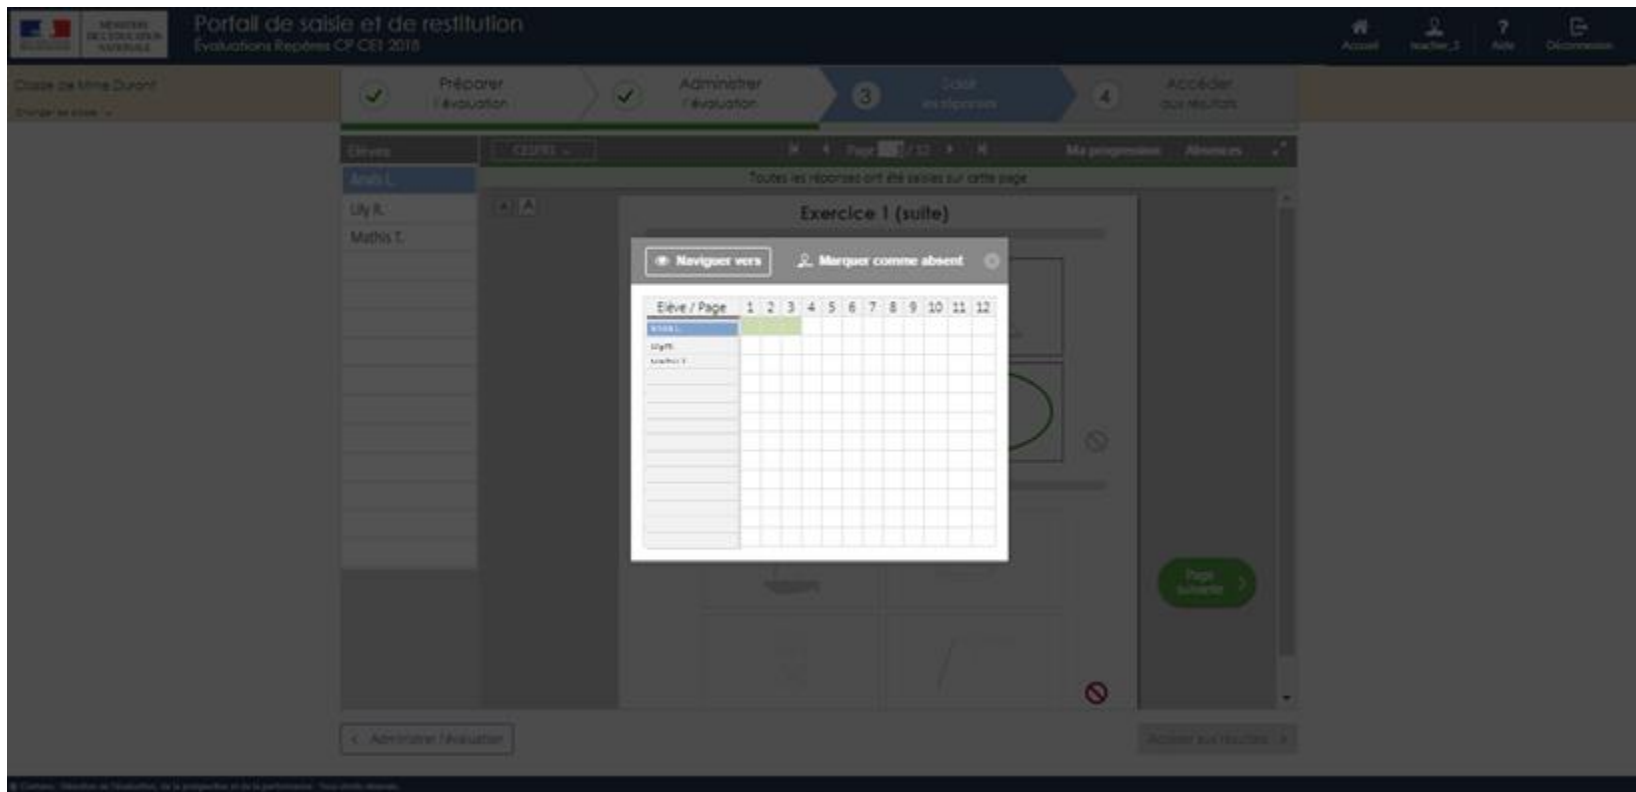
MINISTÈRE DE L'ÉDUCATION NATIONALE

Portail de saisie et de restitution
Évaluations Repères CP CE1 2018

Accueil teacher_3 Aide Déconnexion

Classe de Mme Durant
Changer de classe

Préparer l'évaluation

Administrer l'évaluation

3 Saisir les réponses

4 Accéder aux résultats

Élèves

Anaïs L.

Lily R.

Mathis T.

CE1FR1

Page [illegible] / 12

Ma progression

Absences

Toutes les réponses ont été saisies sur cette page

Exercice 1 (suite)

Naviguer vers

Marquer comme absent

| Elève / Page | 1 | 2 | 3 | 4 | 5 | 6 | 7 | 8 | 9 | 10 | 11 | 12 |
|---|---|---|---|---|---|---|---|---|---|---|---|---|
| Anaïs L. | | | | | | | | | | | | |
| Lily R. | | | | | | | | | | | | |
| Mathis T. | | | | | | | | | | | | |

Page suivante

Administrer l'évaluation

Accéder aux résultats

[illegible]